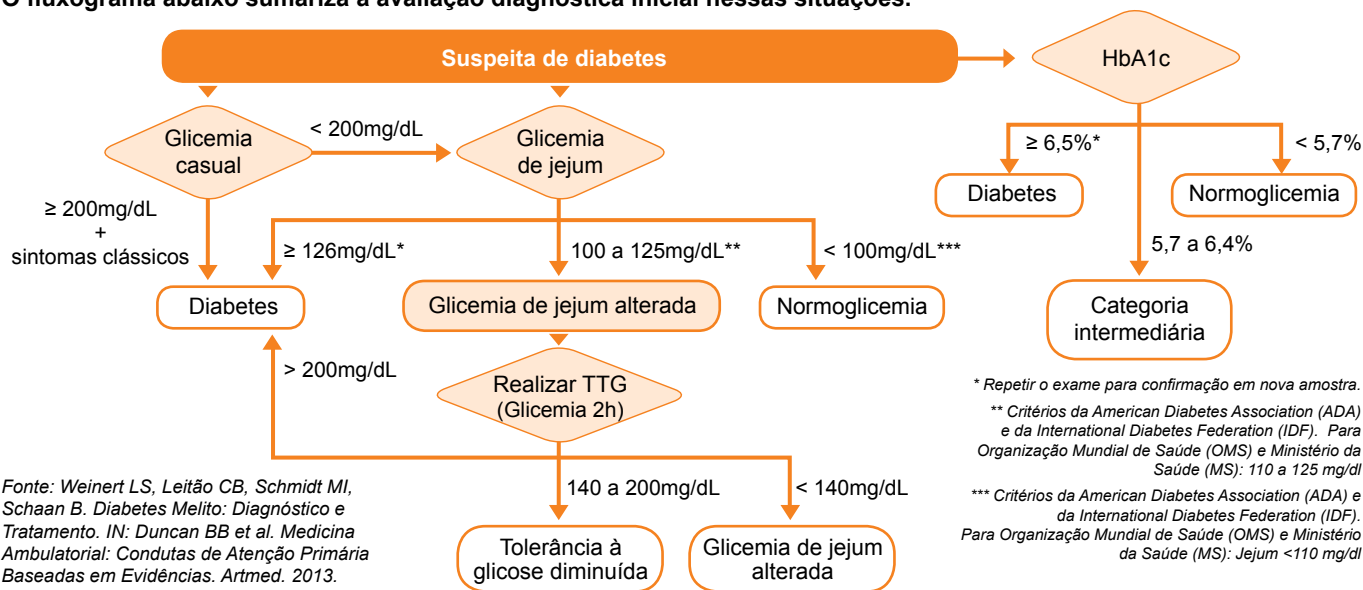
O fluxograma abaixo sumariza a avaliação diagnóstica inicial nessas situações.

Suspeita de diabetes

HbA1c

≥ 6,5%*

< 5,7%

Diabetes

Normoglicemia

5,7 a 6,4%

Categoria intermediária

Glicemia casual

< 200mg/dL

Glicemia de jejum

≥ 200mg/dL + sintomas clássicos

≥ 126mg/dL*

100 a 125mg/dL**

< 100mg/dL***

Diabetes

Glicemia de jejum alterada

Normoglicemia

> 200mg/dL

Realizar TTG (Glicemia 2h)

140 a 200mg/dL

< 140mg/dL

Tolerância à glicose diminuída

Glicemia de jejum alterada

Fonte: Weinert LS, Leitão CB, Schmidt MI, Schaan B. Diabetes Melito: Diagnóstico e Tratamento. IN: Duncan BB et al. Medicina Ambulatorial: Condutas de Atenção Primária Baseadas em Evidências. Artmed. 2013.

* Repetir o exame para confirmação em nova amostra.

** Critérios da American Diabetes Association (ADA) e da International Diabetes Federation (IDF). Para Organização Mundial de Saúde (OMS) e Ministério da Saúde (MS): 110 a 125 mg/dl

*** Critérios da American Diabetes Association (ADA) e da International Diabetes Federation (IDF). Para Organização Mundial de Saúde (OMS) e Ministério da Saúde (MS): Jejum <110 mg/dl